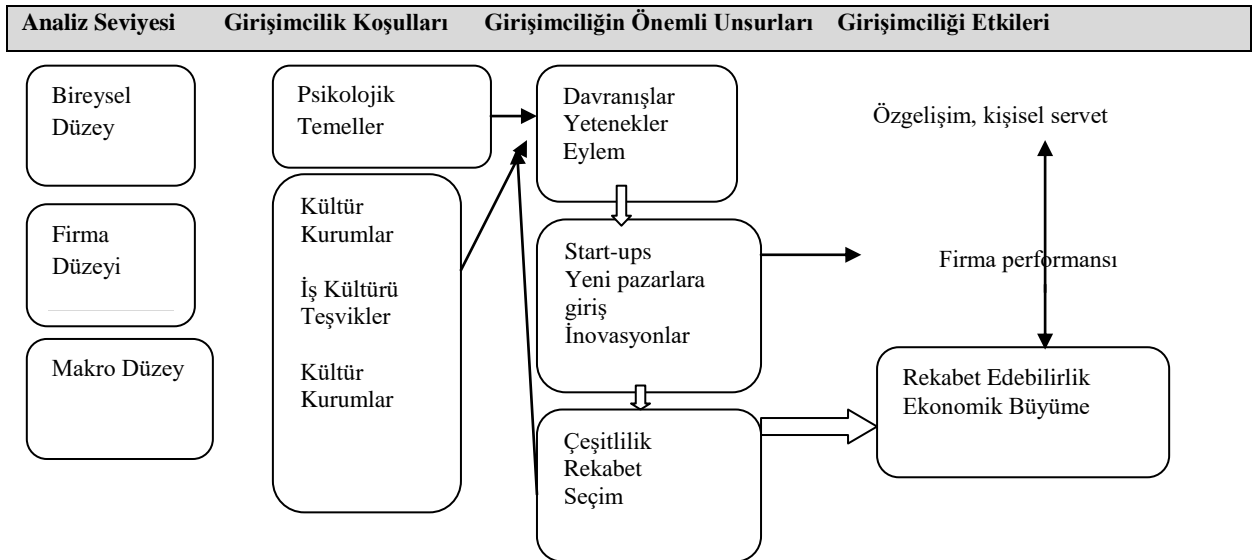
Analiz Seviyesi Girişimcilik Koşulları Girişimciliğin Önemli Unsurları Girişimciliği Etkileri

Bireysel Düzey

Firma Düzeyi

Makro Düzey

Psikolojik Temeller

Kültür Kurumlar

İş Kültürü Teşvikler

Kültür Kurumlar

Davranışlar Yetenekler Eylem

Start-ups Yeni pazarlara giriş İnovasyonlar

Çeşitlilik Rekabet Seçim

Özgelişim, kişisel servet

Firma performansı

Rekabet Edebilirlik Ekonomik Büyüme